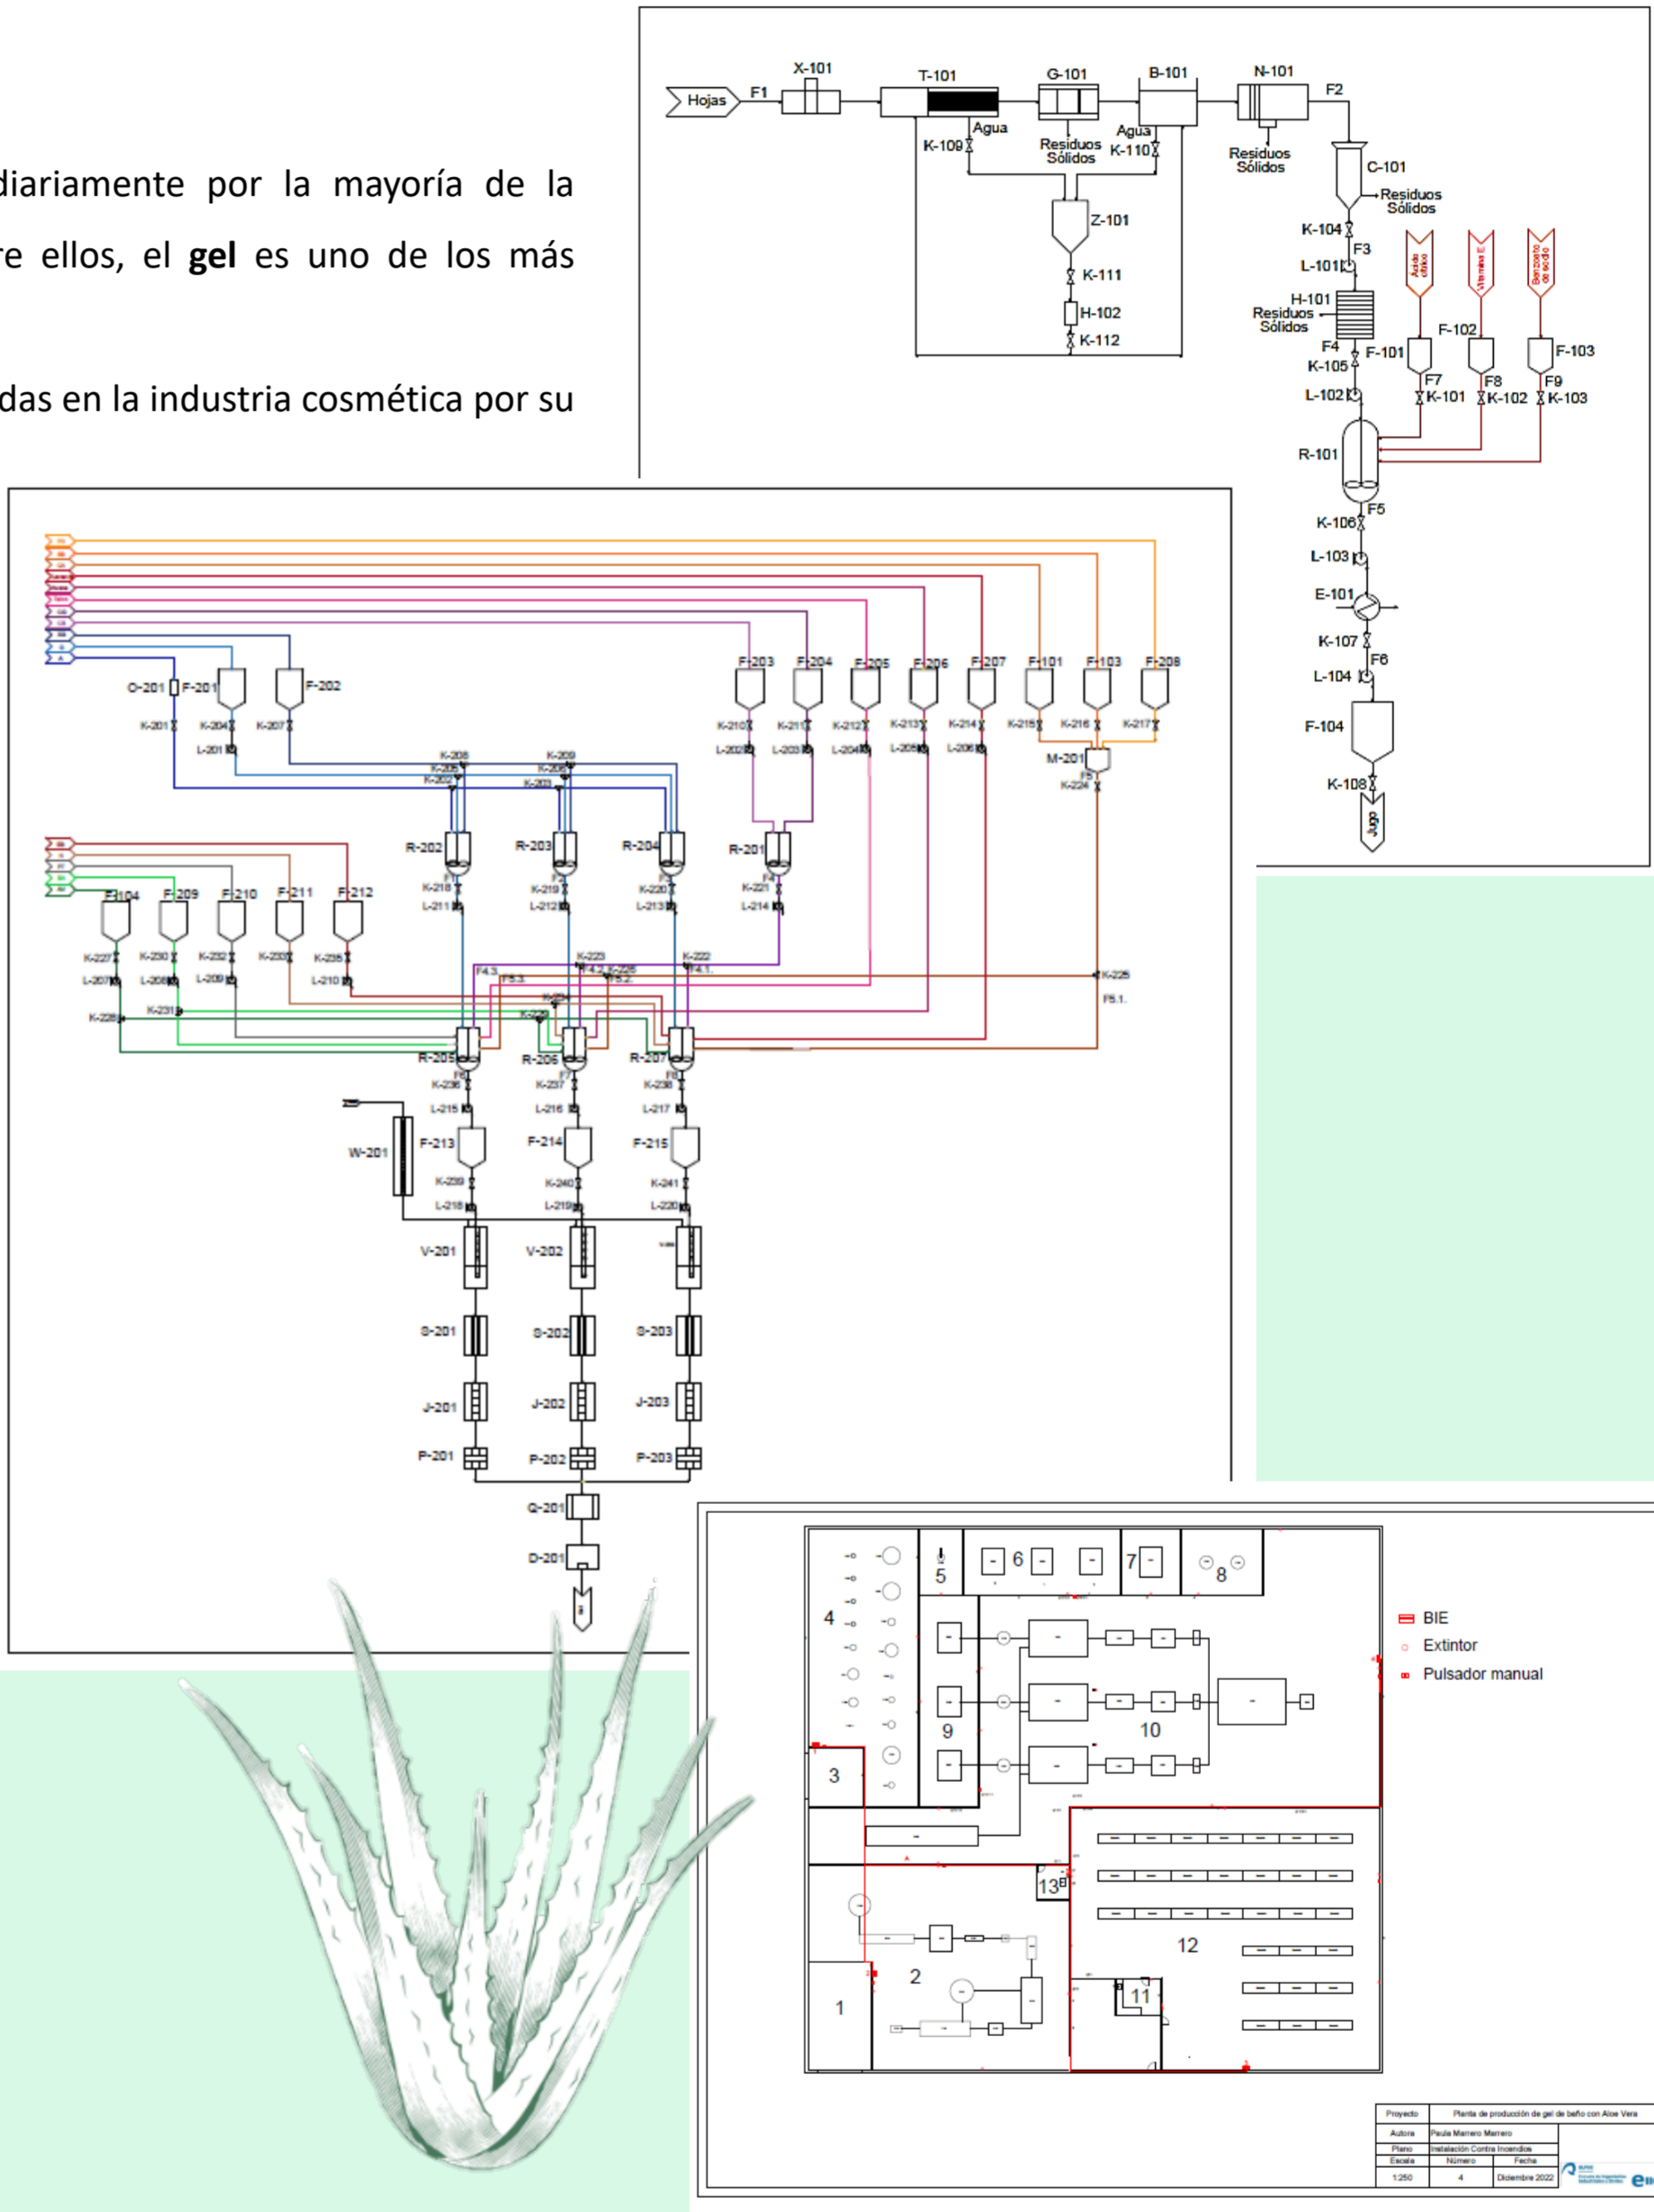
diariamente por la mayoría de la
re ellos, el **gel** es uno de los más

das en la industria cosmética por su

Hojas F1 X-101 T-101 G-101 B-101 N-101 F2
Agua K-109 Residuos Sólidos Agua K-110 Residuos Sólidos
C-101 Residuos Sólidos
Z-101 K-111 H-102 K-112
K-104 F3 L-101
Ácido cítrico Vitamina E Benzoato de sodio
H-101 Residuos Sólidos F-102
F4 F-101 F-103
K-105 F7 F8 F9
L-102 K-101 K-102 K-103
R-101
F5
K-106
L-103
E-101
K-107
F6
L-104
F-104
K-108
Jugo

O-201 F-201 F-202
K-201 K-204 K-207
L-201
F-203 F-204 F-205 F-206 F-207 F-101 F-103 F-208
K-210 K-211 K-212 K-213 K-214 K-215 K-216 K-217
L-202 L-203 L-204 L-205 L-206
M-201
K-224
K-208 K-205 K-202 K-209 K-206 K-203
R-202 R-203 R-204 R-201
K-218 K-219 K-220 K-221
L-211 L-212 L-213 L-214
F-104 F-209 F-210 F-211 F-212
K-227 K-230 K-232 K-233 K-235
L-207 L-208 L-209 L-210
K-223 K-222 K-225
F4.3 F5.3 F4.2 F5.2 F4.1 F5.1
K-228 K-231 K-234 K-229 K-226
R-205 R-206 R-207
K-236 K-237 K-238
L-215 L-216 L-217
W-201 F-213 F-214 F-215
K-239 K-240 K-241
L-218 L-219 L-220
V-201 V-202
S-201 S-202 S-203
J-201 J-202 J-203
P-201 P-202 P-203
Q-201
D-201

4 5 6 7 8 9 10 3 13 2 1 12 11
BIE
Extintor
Pulsador manual

| Proyecto | Planta de producción de gel de baño con Aloe Vera | |
|---|---|---|
| Autora | Paula Marrero Marrero | |
| Plano | Instalación Contra Incendios | |
| Escala | Número | Fecha |
| 1:250 | 4 | Diciembre 2022 |